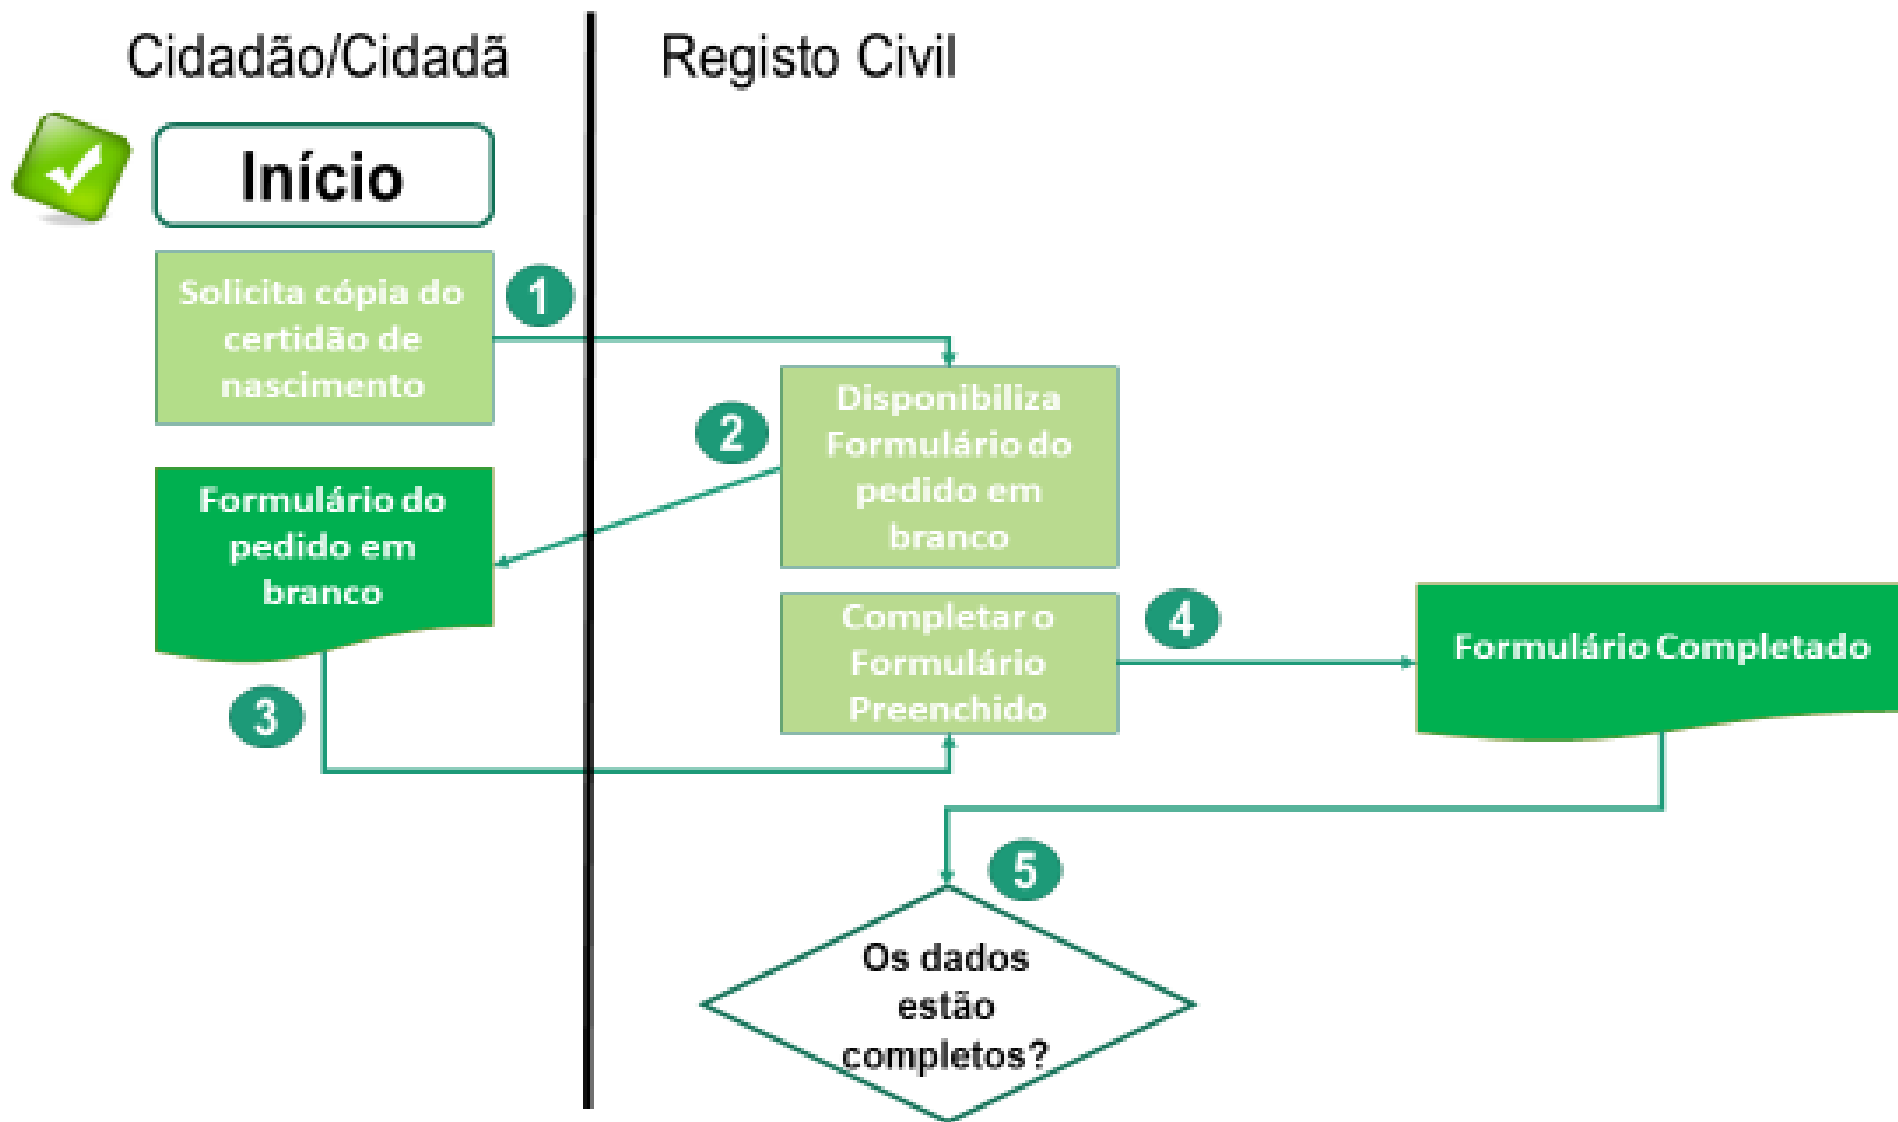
Cidadão/Cidadã

Registo Civil

Início

Solicita cópia do certidão de nascimento

1

Disponibiliza Formulário do pedido em branco

2

Formulário do pedido em branco

3

Completar o Formulário Preenchido

4

Formulário Completado

5

Os dados estão completos?